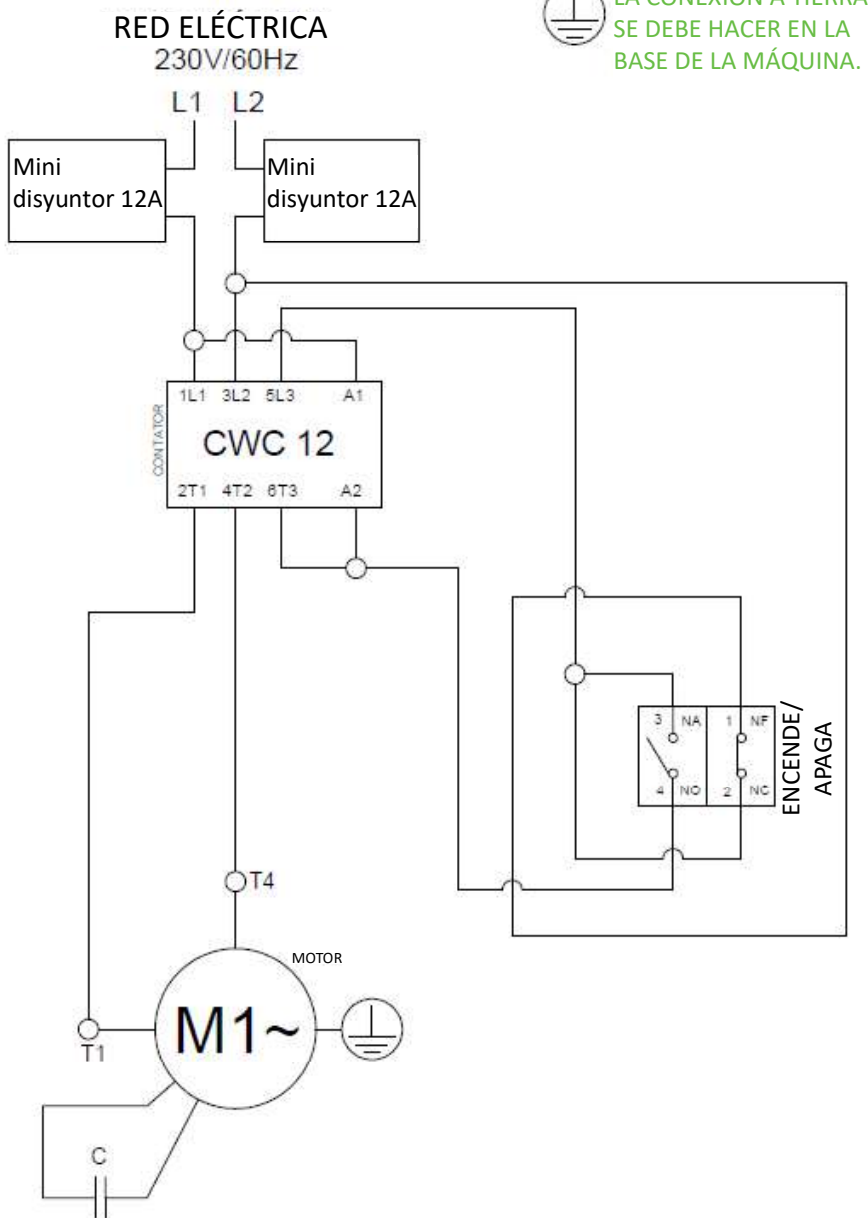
RED ELÉCTRICA
230V/60Hz

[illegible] SE DEBE HACER EN LA BASE DE LA MÁQUINA.

L1 L2

Mini disyuntor 12A

Mini disyuntor 12A

1L1 3L2 5L3 A1
CONTATOR
CWC 12
2T1 4T2 6T3 A2

3 NA
4 NO
1 NF
2 NC
ENCENDE/ APAGA

T4
MOTOR
M1~
T1
C